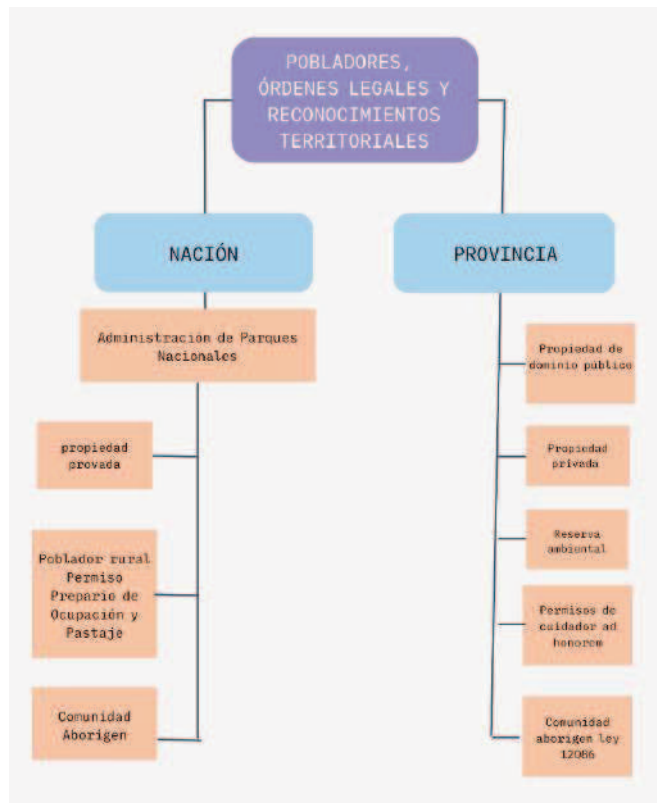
POBLADORES, ÓRDENES LEGALES Y RECONOCIMIENTOS TERRITORIALES

NACIÓN

Administración de Parques Nacionales

propiedad provada

Poblador rural Permiso Prepario de Ocupación y Pastaje

Comunidad Aborigen

PROVINCIA

Propiedad de dominio público

Propiedad privada

Reserva ambiental

Permisos de cuidador ad honorem

Comunidad aborigen ley 12086